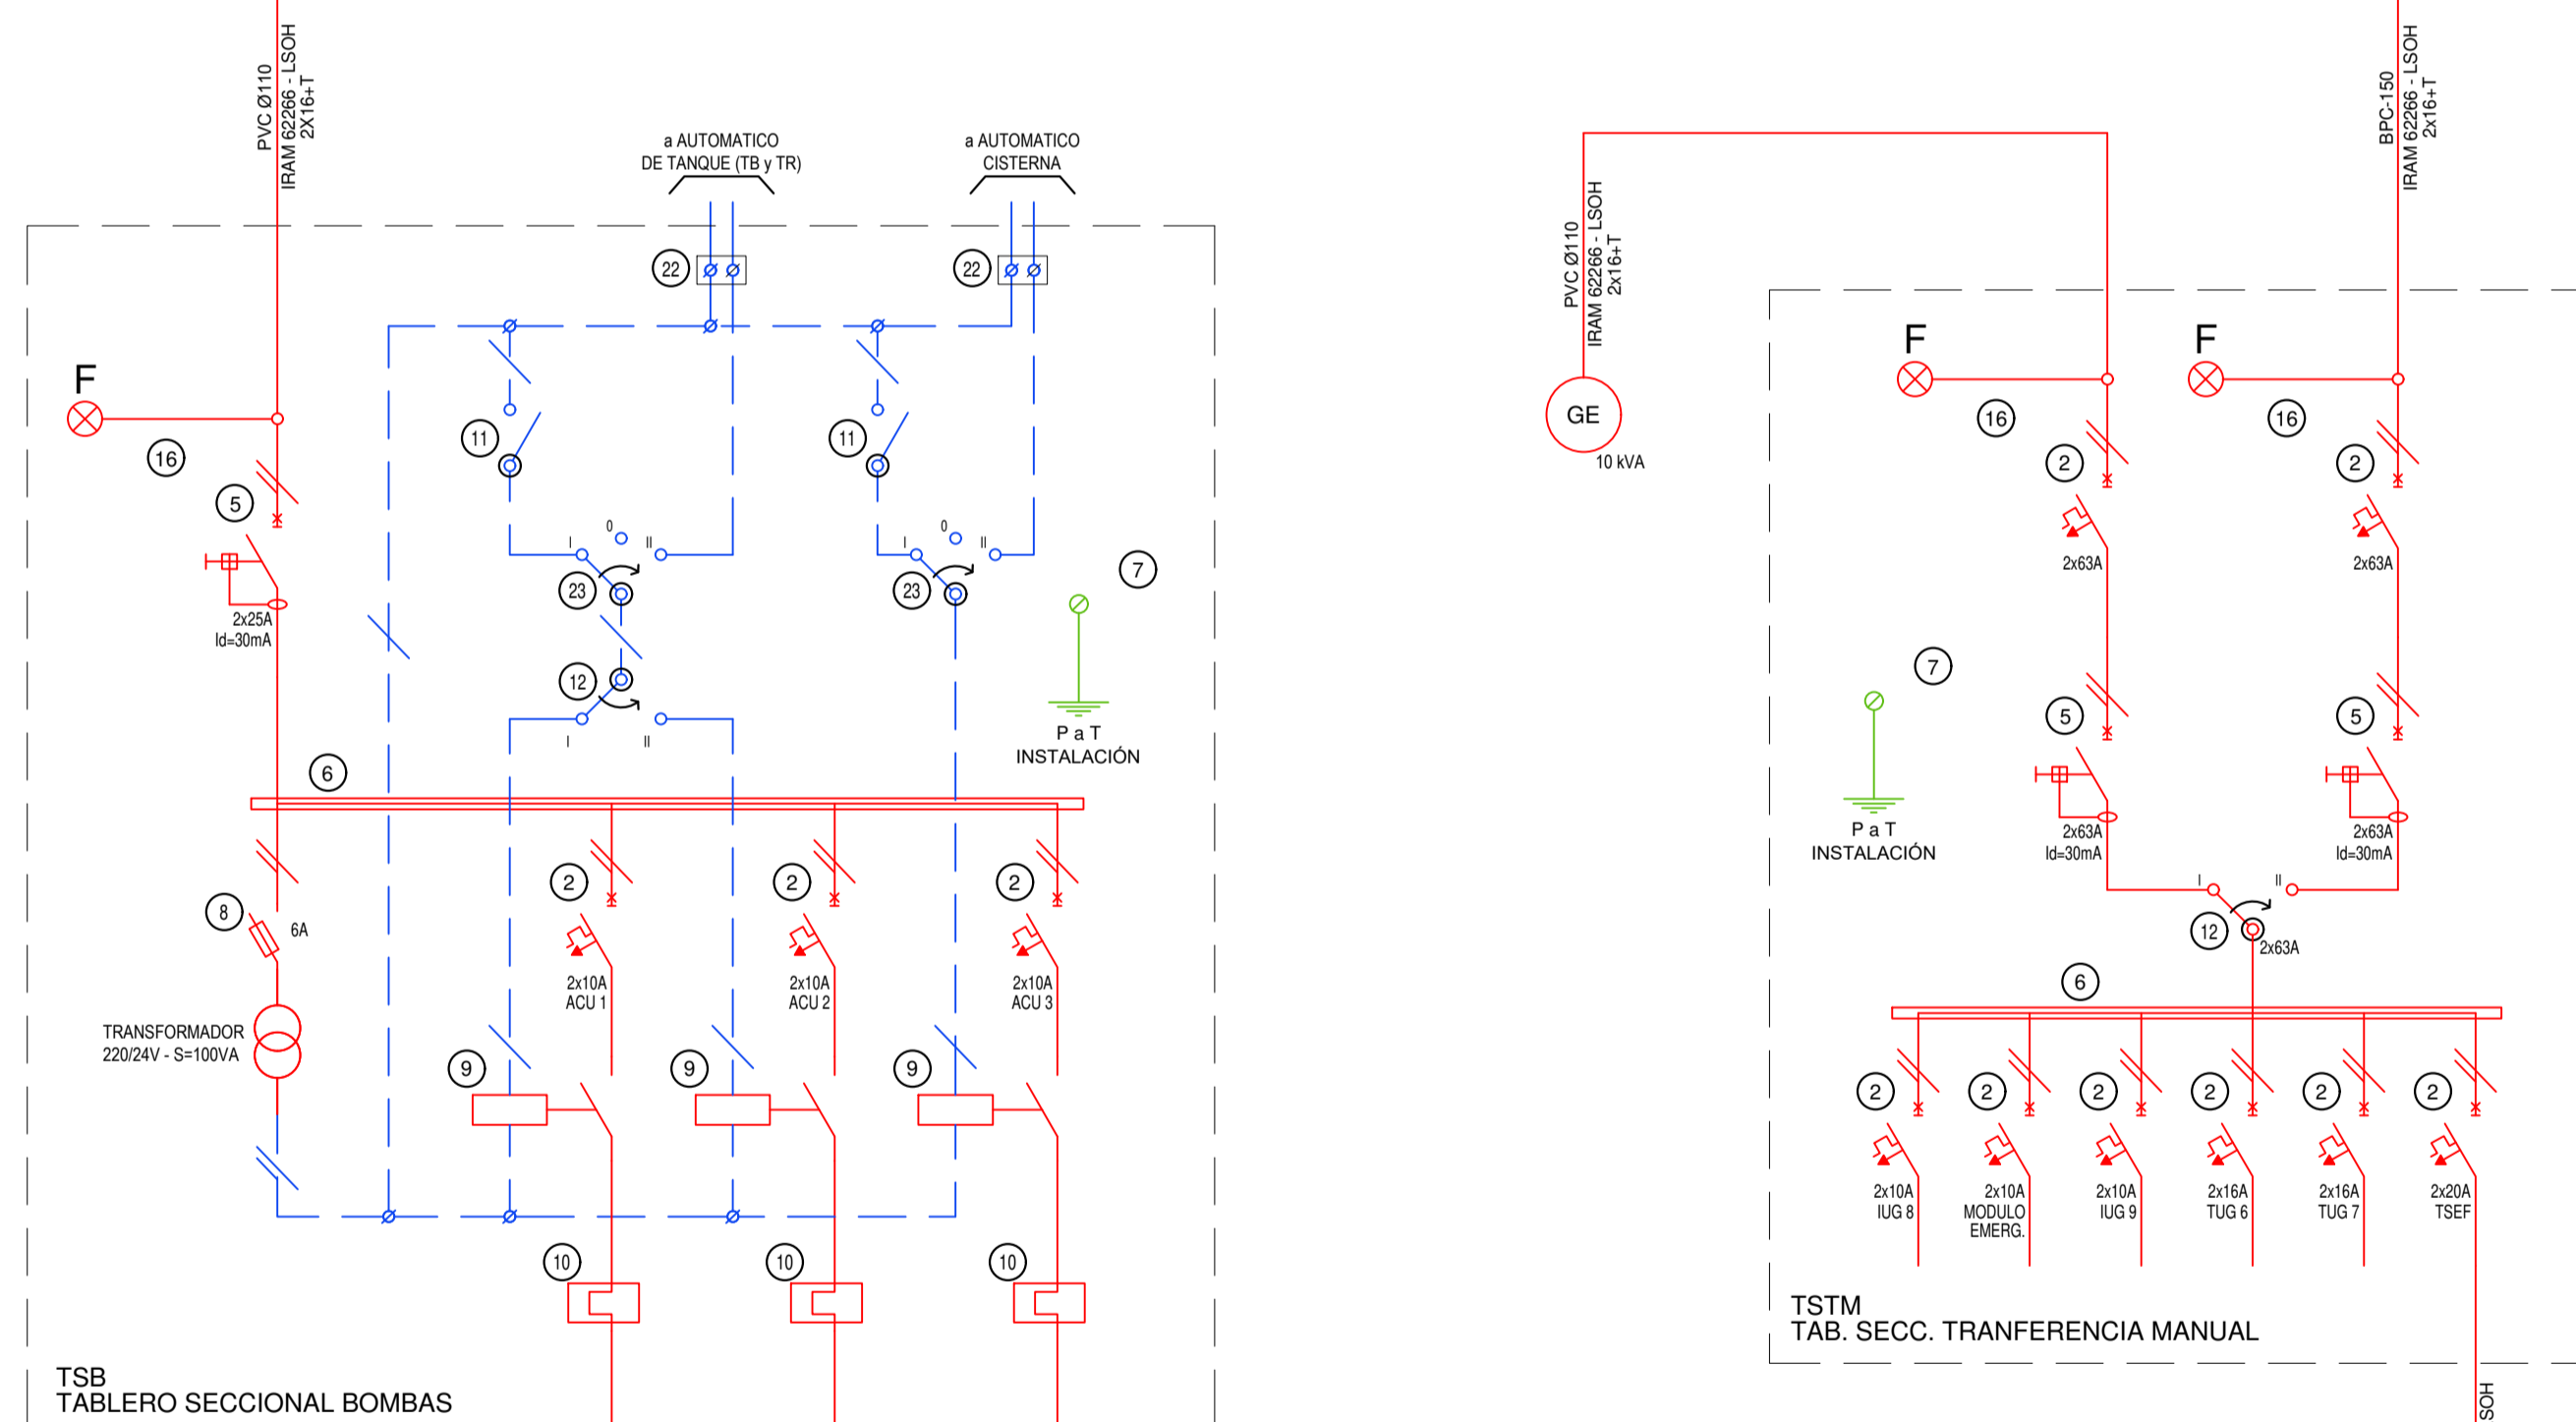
PVC Ø110
IRAM 62266 - LSOH
2X16+T

a AUTOMATICO
DE TANQUE (TB y TR)

a AUTOMATICO
CISTERNA

22
22

F
16
5
11
11
0
I
II
0
I
II
23
23
7
2x25A
Id=30mA
12
I
II
P a T
INSTALACIÓN
6
2
2
2
8
6A
2x10A
ACU 1
2x10A
ACU 2
2x10A
ACU 3
TRANSFORMADOR
220/24V - S=100VA
9
9
9
10
10
10

TSB
TABLERO SECCIONAL BOMBAS

PVC Ø110
IRAM 62266 - LSOH
2x16+T

BPC-150
IRAM 62266 - LSOH
2x16+T

GE
10 kVA

F
F
16
16
2
2
2x63A
2x63A
7
5
5
P a T
INSTALACIÓN
2x63A
Id=30mA
2x63A
Id=30mA
I
II
12
2x63A
6
2
2
2
2
2
2
2x10A
IUG 8
2x10A
MODULO
EMERG.
2x10A
IUG 9
2x16A
TUG 6
2x16A
TUG 7
2x20A
TSEF

TSTM
TAB. SECC. TRANFERENCIA MANUAL

SOH